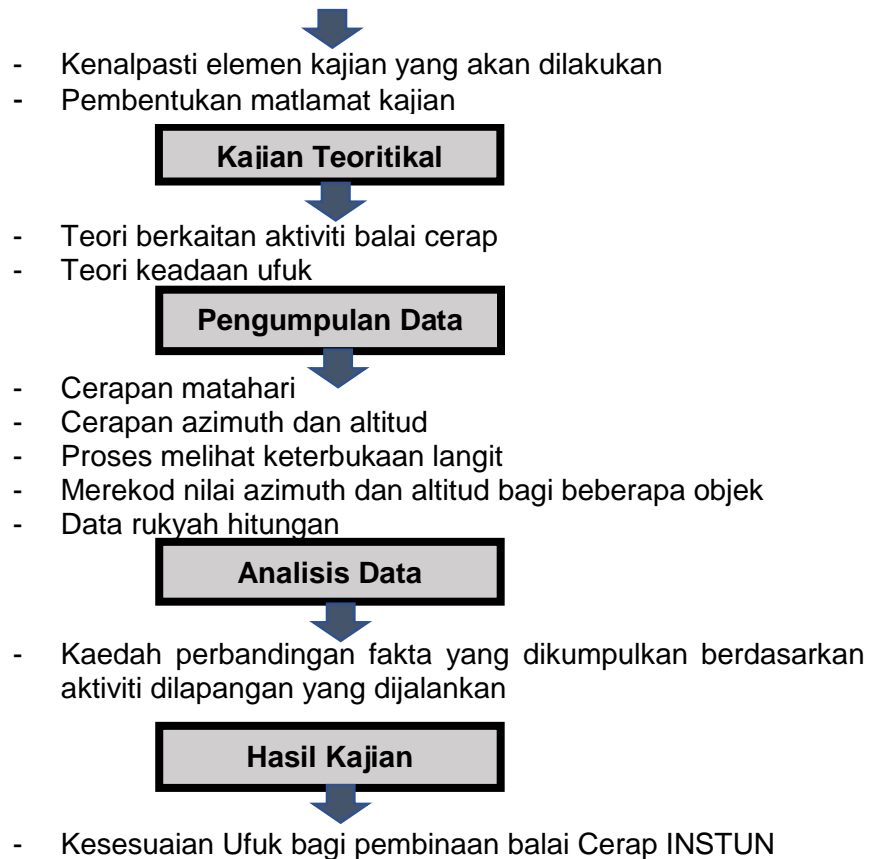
- Kenalpasti elemen kajian yang akan dilakukan
- Pembentukan matlamat kajian

Kajian Teoritikal

- Teori berkaitan aktiviti balai cerap
- Teori keadaan ufuk

Pengumpulan Data

- Cerapan matahari
- Cerapan azimuth dan altitud
- Proses melihat keterbukaan langit
- Merekod nilai azimuth dan altitud bagi beberapa objek
- Data rukyah hitungan

Analisis Data

- Kaedah perbandingan fakta yang dikumpulkan berdasarkan aktiviti dilapangan yang dijalankan

Hasil Kajian

- Kesesuaian Ufuk bagi pembinaan balai Cerap INSTUN